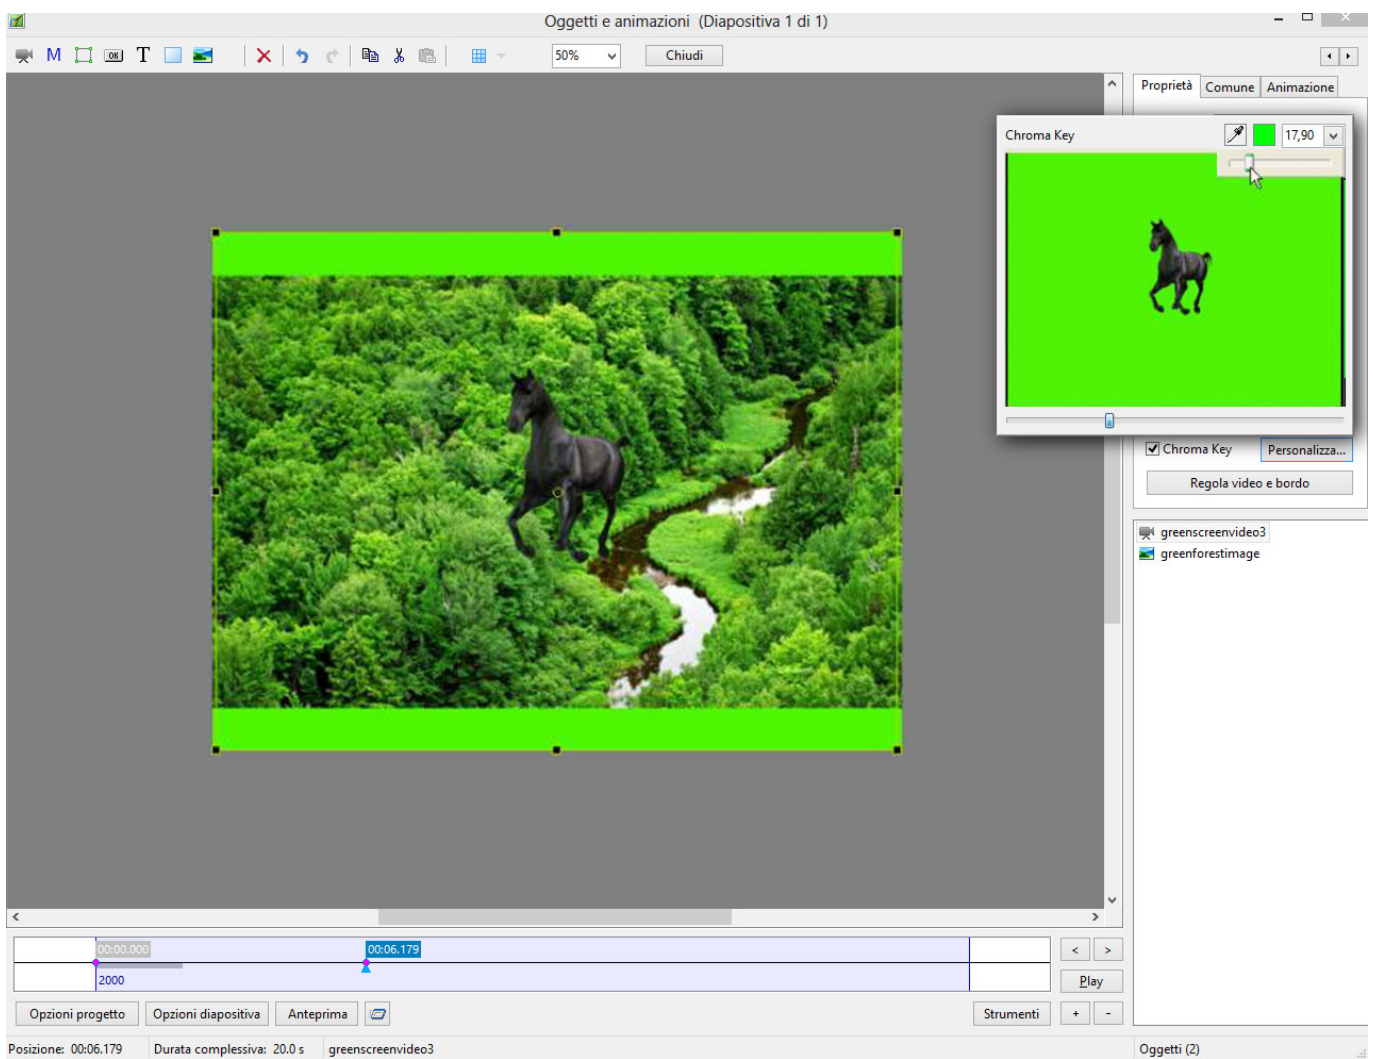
Oggetti e animazioni (Diapositiva 1 di 1)

M T

50%

Chiudi

Proprietà Comune Animazione

Chroma Key

17,90

Chroma Key Personalizza...

Regola video e bordo

greenscreenvideo3
greenforestimage

00:00.000

00:06.179

2000

< >

Play

Opzioni progetto Opzioni diapositiva Anteprima

Strumenti + -

Posizione: 00:06.179 Durata complessiva: 20.0 s greenscreenvideo3

Oggetti (2)